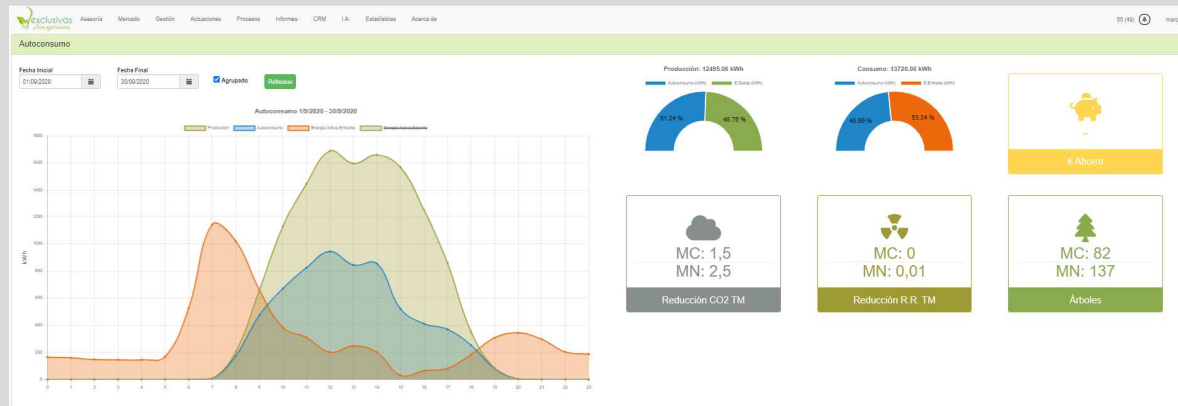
exclusivas Asesoría Mercado Gestión Actuaciones Procesos Informes CRM I.A. Estadísticas Acerca de

55 (49) marc

Autoconsumo

Fecha Inicial
01/09/2020

Fecha Final
30/09/2020

Agrupado

Refrescar

Autoconsumo 1/9/2020 - 30/9/2020

Produccion Autoconsumo Energia Activa Entrante Energia Activa Saliente

kWh

1800
1600
1400
1200
1000
800
600
400
200
0

0 1 2 3 4 5 6 7 8 9 10 11 12 13 14 15 16 17 18 19 20 21 22 23

Producción: 12495.06 kWh

Autoconsumo (kWh) E.Salida (kWh)

51.24 %
48.76 %

Consumo: 13720.06 kWh

Autoconsumo (kWh) E.Entrada (kWh)

46.66 %
53.34 %

-

€ Ahorro

MC: 1,5
MN: 2,5

Reducción CO2 TM

MC: 0
MN: 0,01

Reducción R.R. TM

MC: 82
MN: 137

Árboles